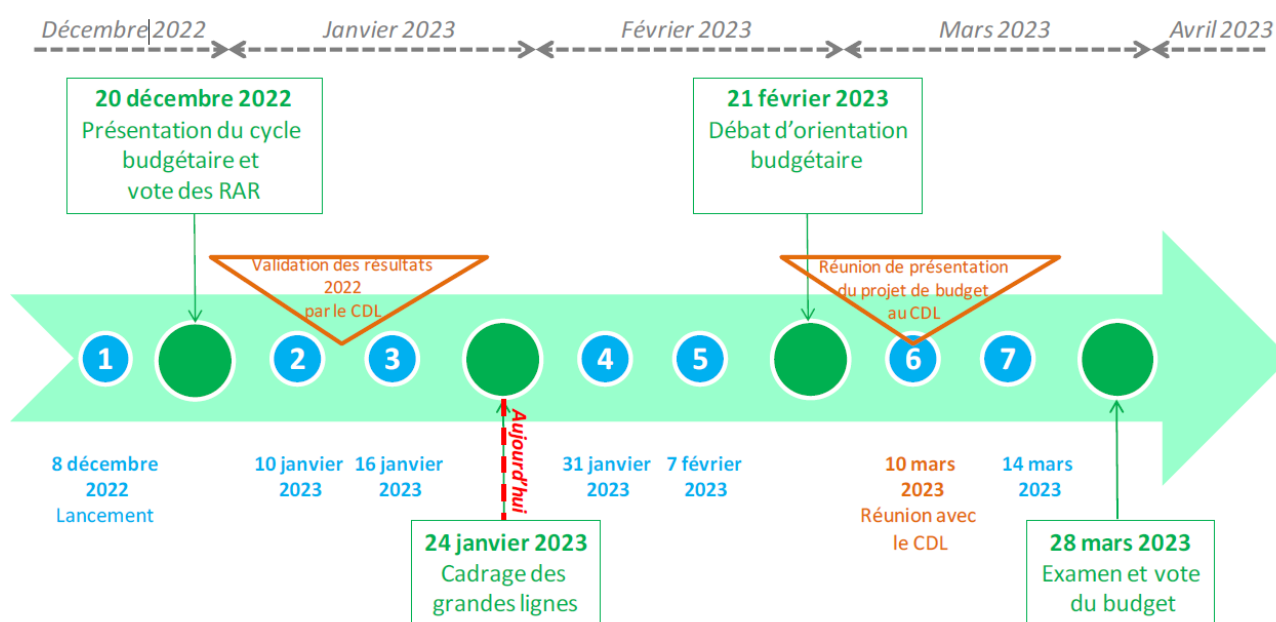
Décembre 2022
Janvier 2023
Février 2023
Mars 2023
Avril 2023

20 décembre 2022
Présentation du cycle budgétaire et vote des RAR

21 février 2023
Débat d'orientation budgétaire

Validation des résultats 2022 par le CDL

Réunion de présentation du projet de budget au CDL

1
2
3
4
5
6
7

Aujourd'hui

8 décembre 2022
Lancement

10 janvier 2023

16 janvier 2023

31 janvier 2023

7 février 2023

10 mars 2023
Réunion avec le CDL

14 mars 2023

24 janvier 2023
Cadrage des grandes lignes

28 mars 2023
Examen et vote du budget